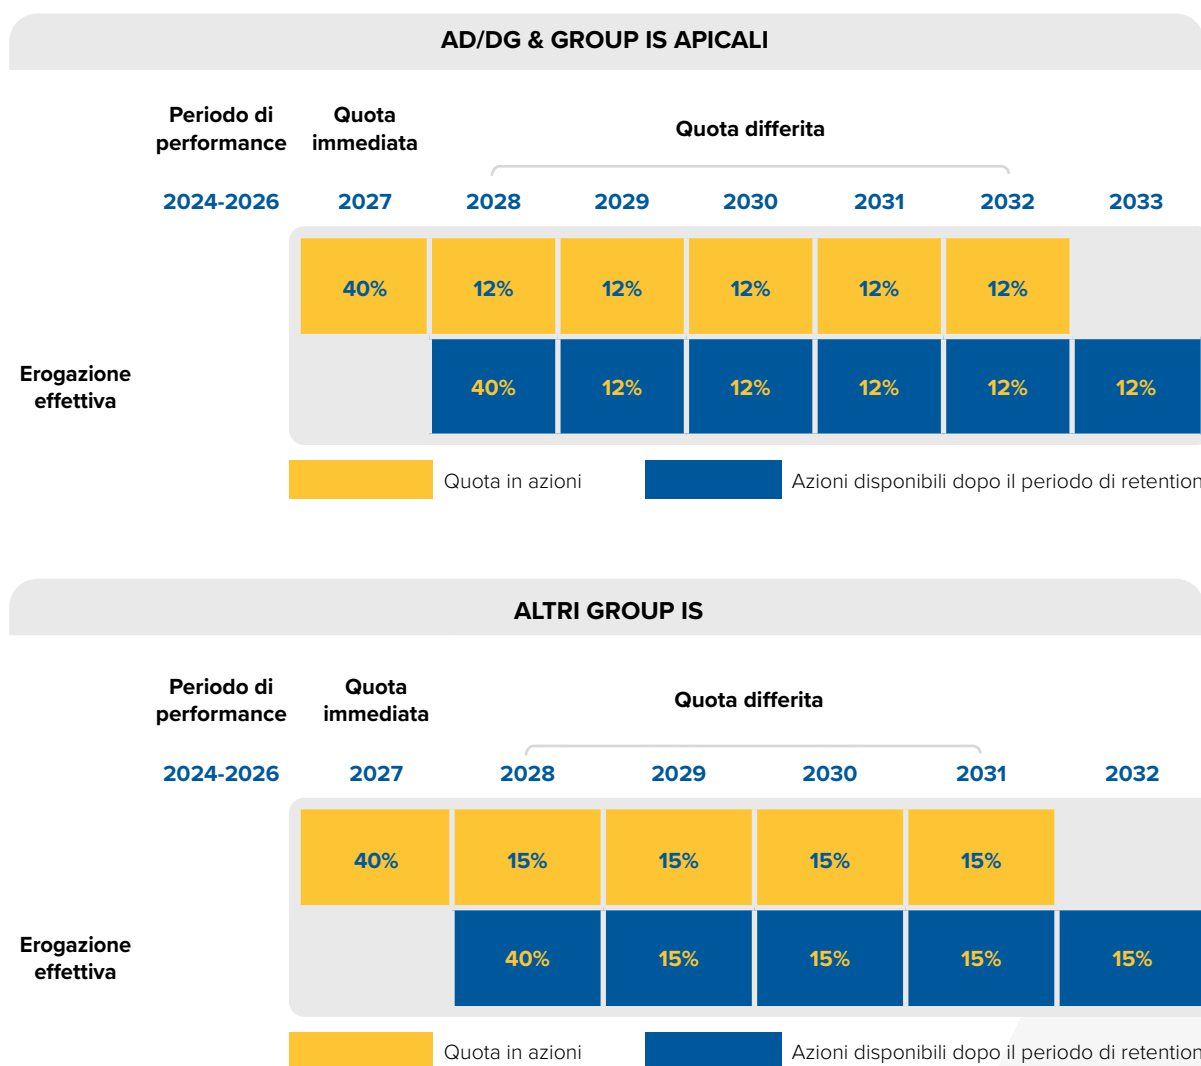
AD/DG & GROUP IS APICALI

Periodo di performance | Quota immediata | Quota differita

2024-2026 | 2027 | 2028 | 2029 | 2030 | 2031 | 2032 | 2033

40% | 12% | 12% | 12% | 12% | 12%

Erogazione effettiva

40% | 12% | 12% | 12% | 12% | 12%

Quota in azioni
Azioni disponibili dopo il periodo di retention

ALTRI GROUP IS

Periodo di performance | Quota immediata | Quota differita

2024-2026 | 2027 | 2028 | 2029 | 2030 | 2031 | 2032

40% | 15% | 15% | 15% | 15%

Erogazione effettiva

40% | 15% | 15% | 15% | 15%

Quota in azioni
Azioni disponibili dopo il periodo di retention